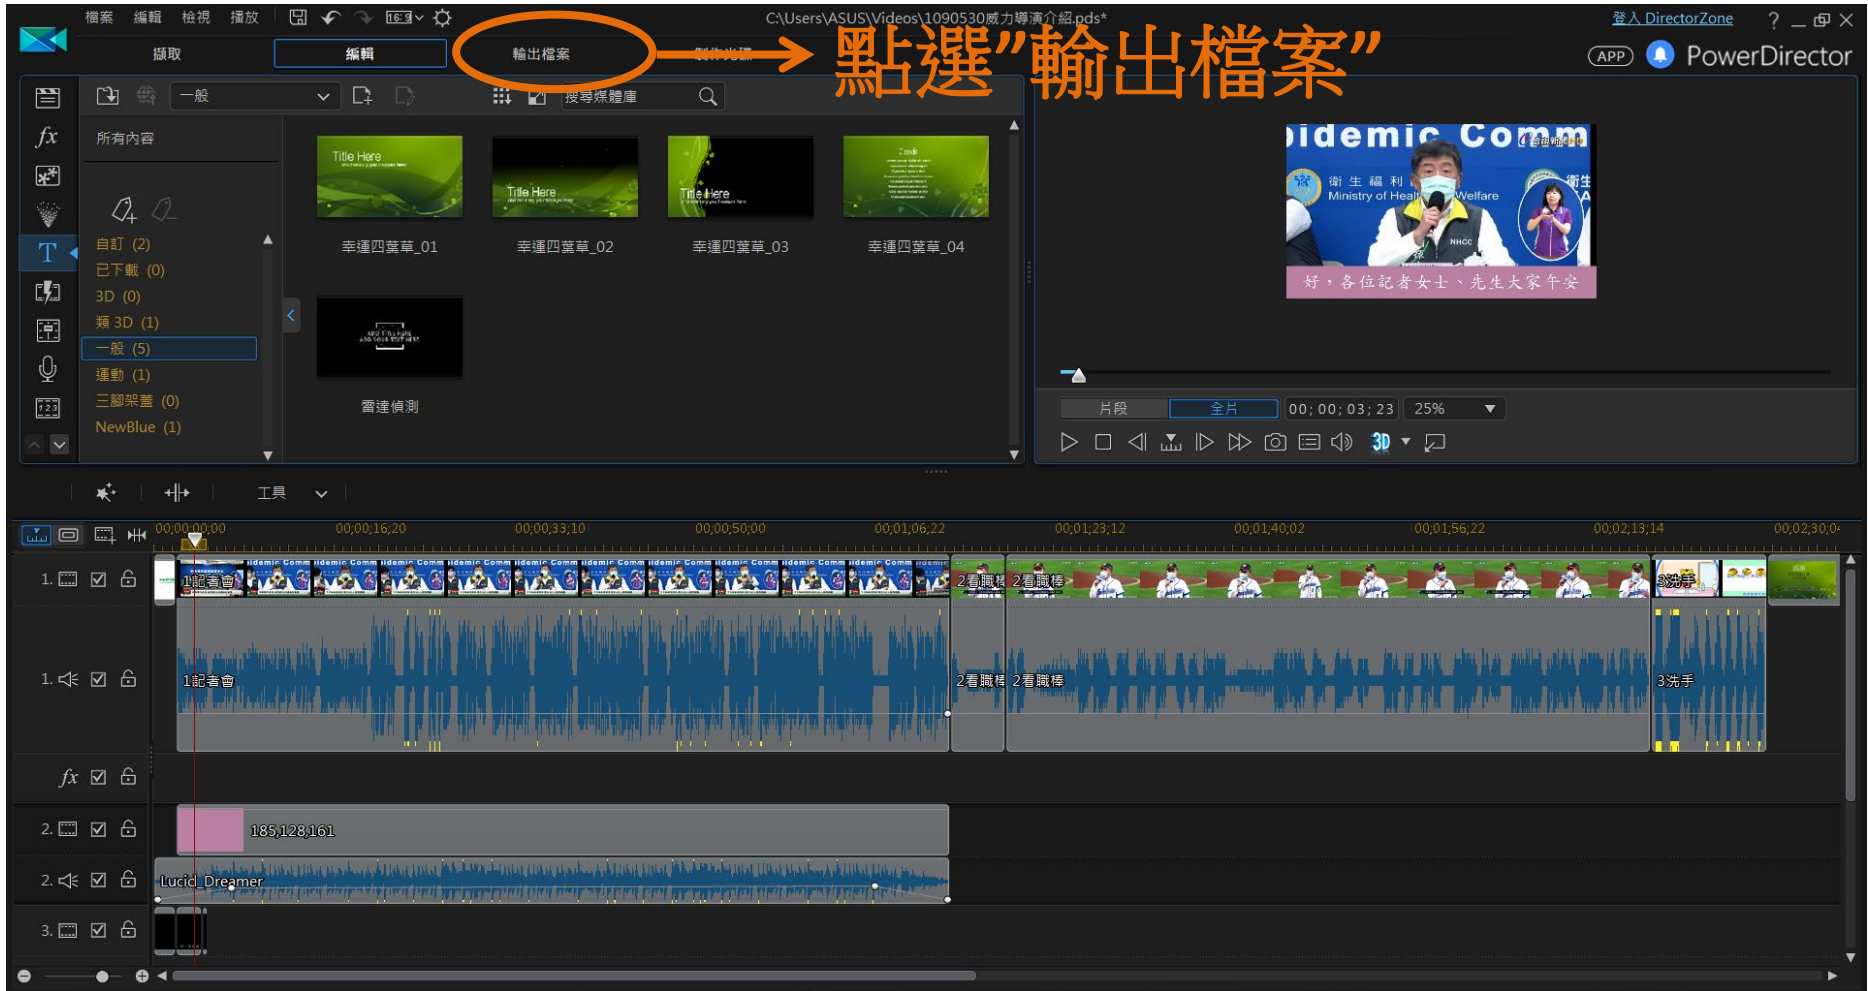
檔案 編輯 檢視 播放 16:9

C:\Users\ASUS\Videos\1090530威力導演介紹.pds*

登入 DirectorZone ? _ ✕

APP PowerDirector

擷取 編輯 輸出檔案 製作光碟

點選"輸出檔案"

一般

搜尋媒體庫

所有內容

自訂 (2)
已下載 (0)
3D (0)
類 3D (1)
一般 (5)
運動 (1)
三腳架蓋 (0)
NewBlue (1)

Title Here
幸運四葉草_01
Title Here
幸運四葉草_02
Title Here
幸運四葉草_03
幸運四葉草_04
雷達偵測

idemic Comm
衛生福利
Ministry of Health and Welfare
NHCC
好，各位記者女士、先生大家午安

片段 全片 00;00;03;23 25%

3D

工具

00;00;00;00 00;00;16;20 00;00;33;10 00;00;50;00 00;01;06;22 00;01;23;12 00;01;40;02 00;01;56;22 00;02;13;14 00;02;30;0

1.
1記者會
2看職棒 2看職棒
3洗手

1.
1記者會
2看職棒 2看職棒
3洗手

fx

2.
185,128,161

2.
Lucid Dreamer

3.